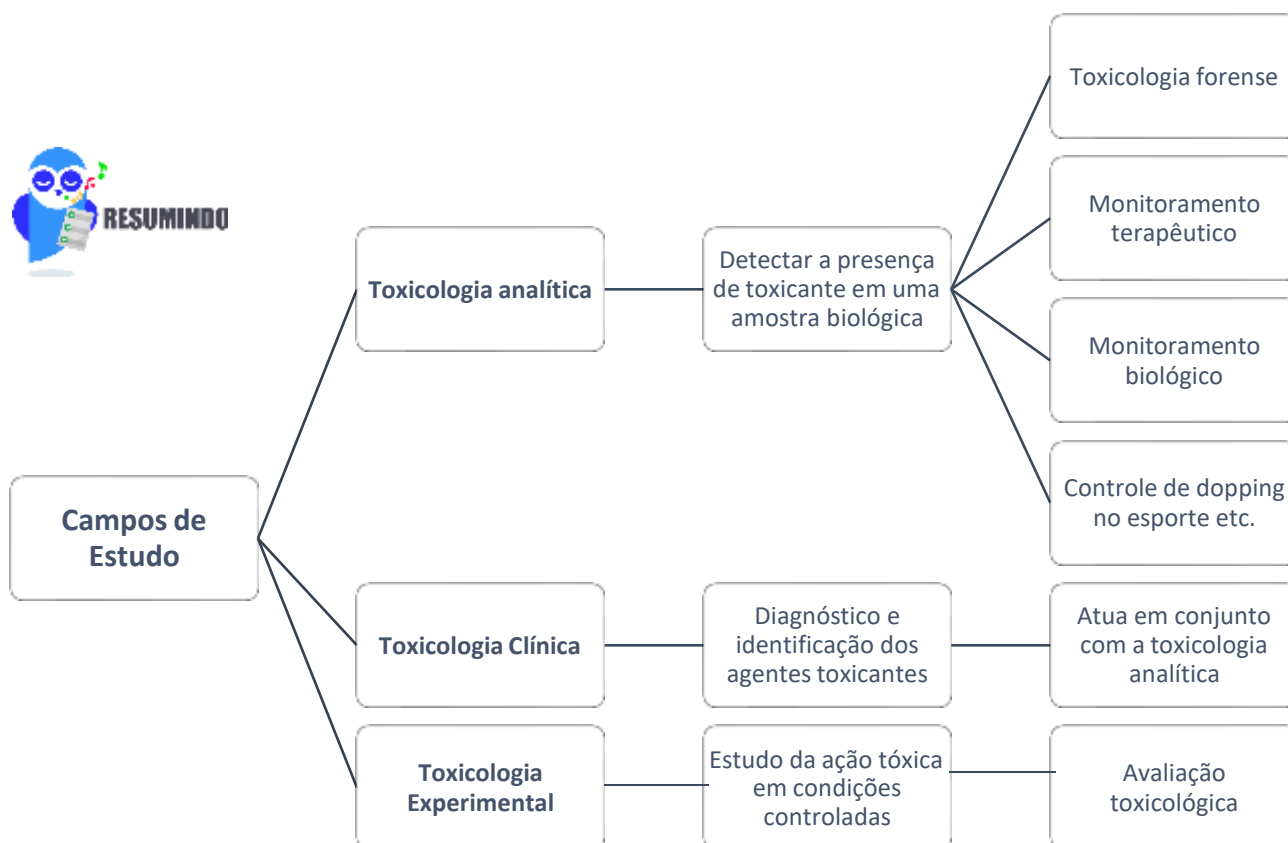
RESUMINDO

Campos de Estudo

Toxicologia analítica

Detectar a presença de toxicante em uma amostra biológica

Toxicologia forense

Monitoramento terapêutico

Monitoramento biológico

Controle de dopping no esporte etc.

Toxicologia Clínica

Diagnóstico e identificação dos agentes toxicantes

Atua em conjunto com a toxicologia analítica

Toxicologia Experimental

Estudo da ação tóxica em condições controladas

Avaliação toxicológica